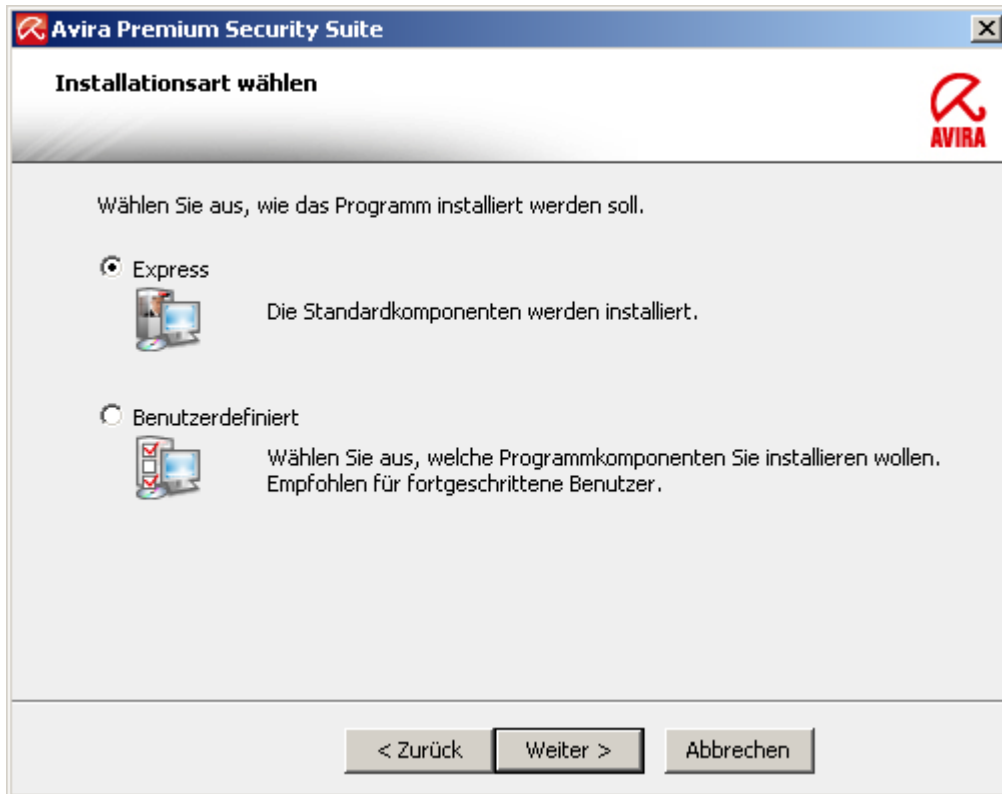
Avira Premium Security Suite

Installationsart wählen

AVIRA

Wählen Sie aus, wie das Programm installiert werden soll.

Express

Die Standardkomponenten werden installiert.

Benutzerdefiniert

Wählen Sie aus, welche Programmkomponenten Sie installieren wollen. Empfohlen für fortgeschrittene Benutzer.

< Zurück | Weiter > | Abbrechen